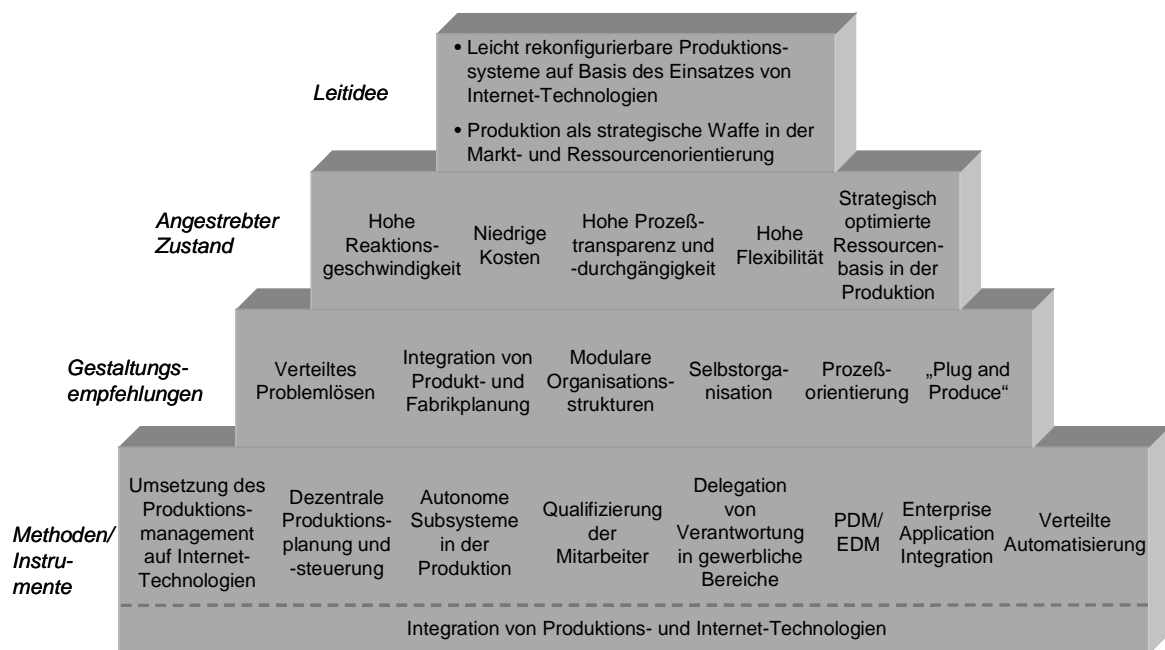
Leitidee

• Leicht rekonfigurierbare Produktionssysteme auf Basis des Einsatzes von Internet-Technologien

• Produktion als strategische Waffe in der Markt- und Ressourcenorientierung

Angestrebter Zustand

Hohe Reaktionsgeschwindigkeit

Niedrige Kosten

Hohe Prozeßtransparenz und -durchgängigkeit

Hohe Flexibilität

Strategisch optimierte Ressourcenbasis in der Produktion

Gestaltungsempfehlungen

Verteiltes Problemlösen

Integration von Produkt- und Fabrikplanung

Modulare Organisationsstrukturen

Selbstorganisation

Prozeßorientierung

„Plug and Produce"

Methoden/ Instrumente

Umsetzung des Produktionsmanagement auf Internet-Technologien

Dezentrale Produktionsplanung und -steuerung

Autonome Subsysteme in der Produktion

Qualifizierung der Mitarbeiter

Delegation von Verantwortung in gewerbliche Bereiche

PDM/ EDM

Enterprise Application Integration

Verteilte Automatisierung

Integration von Produktions- und Internet-Technologien